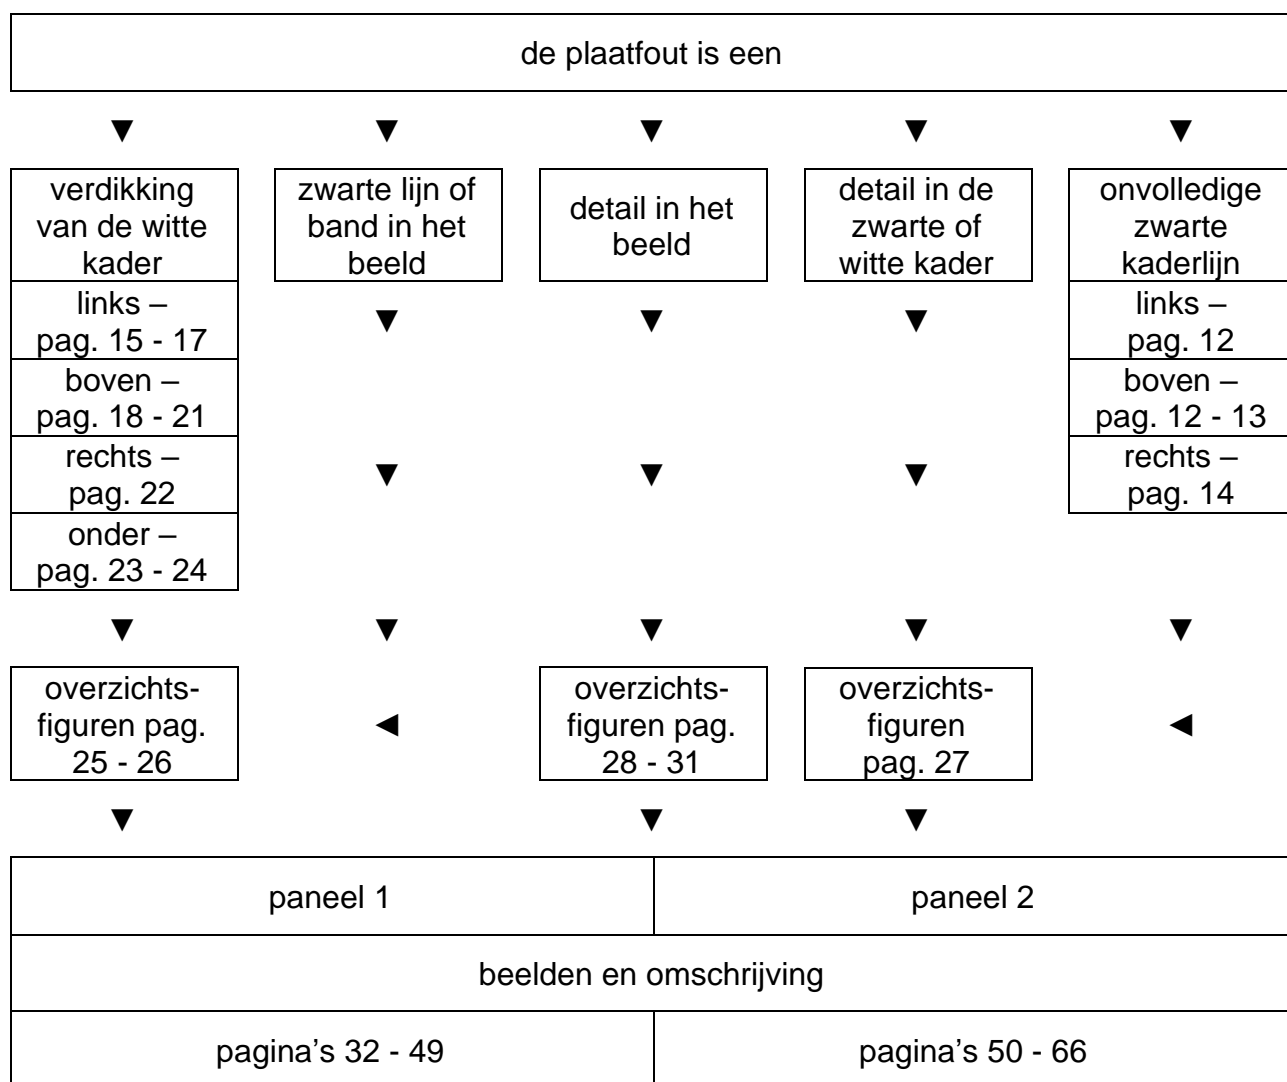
de plaatfout is een

verdikking van de witte kader

links – pag. 15 - 17

boven – pag. 18 - 21

rechts – pag. 22

onder – pag. 23 - 24

zwarte lijn of band in het beeld

detail in het beeld

detail in de zwarte of witte kader

onvolledige zwarte kaderlijn

links – pag. 12

boven – pag. 12 - 13

rechts – pag. 14

overzichtsfiguren pag. 25 - 26

overzichtsfiguren pag. 28 - 31

overzichtsfiguren pag. 27

| paneel 1 | paneel 2 |
|---|---|
| beelden en omschrijving | |
| pagina’s 32 - 49 | pagina’s 50 - 66 |